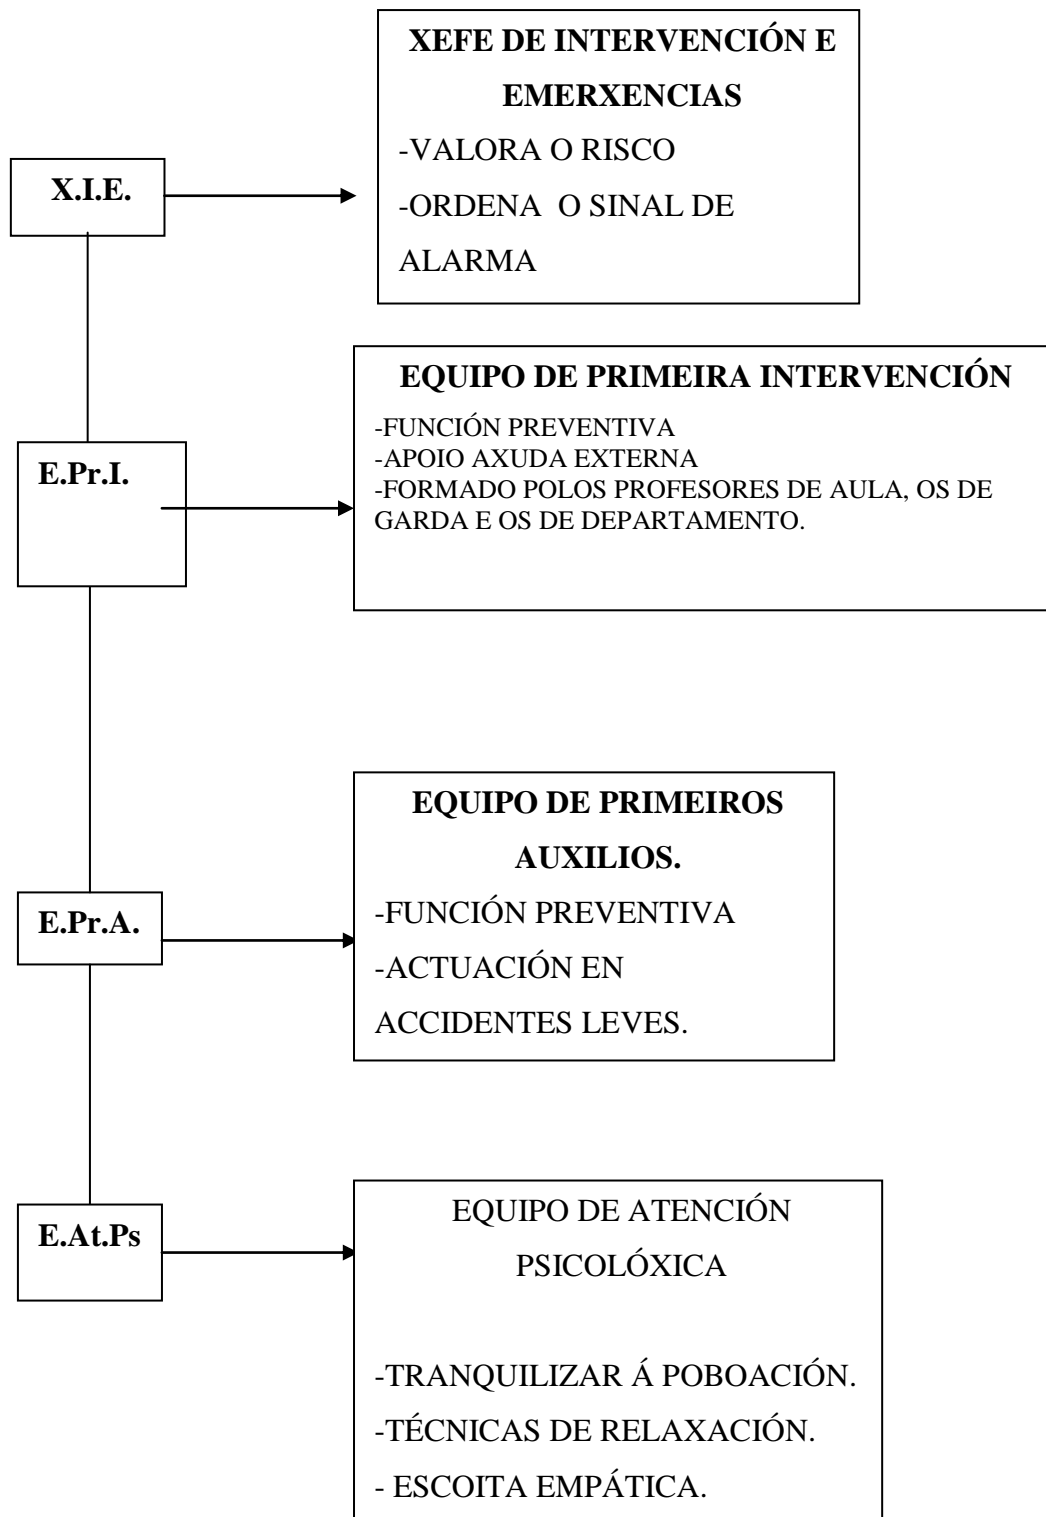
X.I.E.

XEFE DE INTERVENCIÓN E EMERXENCIAS

-VALORA O RISCO

-ORDENA O SINAL DE ALARMA

E.Pr.I.

EQUIPO DE PRIMEIRA INTERVENCIÓN

-FUNCIÓN PREVENTIVA
-APOIO AXUDA EXTERNA
-FORMADO POLOS PROFESORES DE AULA, OS DE GARDA E OS DE DEPARTAMENTO.

E.Pr.A.

EQUIPO DE PRIMEIROS AUXILIOS.

-FUNCIÓN PREVENTIVA

-ACTUACIÓN EN ACCIDENTES LEVES.

E.At.Ps

EQUIPO DE ATENCIÓN PSICOLÓXICA

-TRANQUILIZAR Á POBOACIÓN.

-TÉCNICAS DE RELAXACIÓN.

- ESCOITA EMPÁTICA.